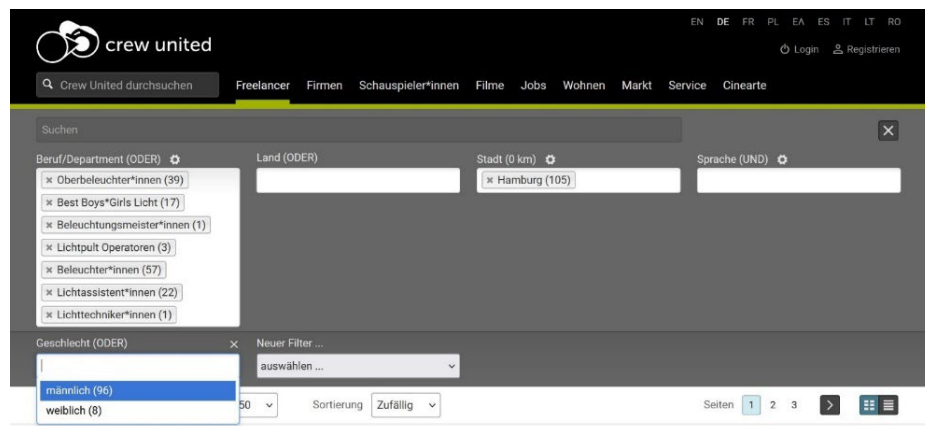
crew united

EN DE FR PL EA ES IT LT RO

Login Registrieren

Crew United durchsuchen

Freelancer Firmen Schauspieler*innen Filme Jobs Wohnen Markt Service Cinearte

Suchen

Beruf/Department (ODER)

× Oberbeleuchter*innen (39)
× Best Boys*Girls Licht (17)
× Beleuchtungsmeister*innen (1)
× Lichtpult Operatoren (3)
× Beleuchter*innen (57)
× Lichtassistent*innen (22)
× Lichttechniker*innen (1)

Land (ODER)

Stadt (0 km)

× Hamburg (105)

Sprache (UND)

Geschlecht (ODER)

männlich (96)
weiblich (8)

Neuer Filter ...

auswählen ...

50

Sortierung Zufällig

Seiten 1 2 3